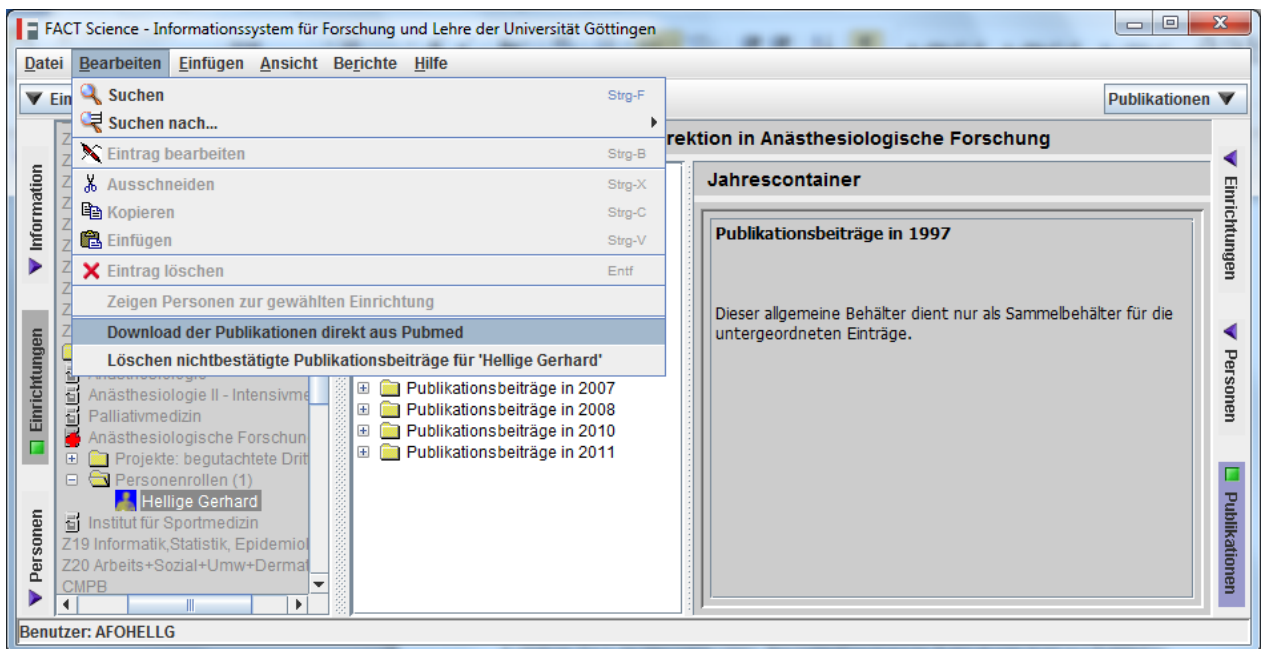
FACT Science - Informationssystem für Forschung und Lehre der Universität Göttingen

Datei Bearbeiten Einfügen Ansicht Berichte Hilfe

Ein

Suchen Strg-F
Suchen nach...
Eintrag bearbeiten Strg-B
Ausschneiden Strg-X
Kopieren Strg-C
Einfügen Strg-V
Eintrag löschen Entf
Zeigen Personen zur gewählten Einrichtung
Download der Publikationen direkt aus Pubmed
Löschen nichtbestätigte Publikationsbeiträge für 'Hellige Gerhard'

Publikationen

rektion in Anästhesiologische Forschung

Information
Einrichtungen
Personen

Z
Z
Z
Z
Z
Z
Z
Z
Z
Z
Anästhesiologie
Anästhesiologie II - Intensivme
Palliativmedizin
Anästhesiologische Forschun
Projekte: begutachtete Drit
Personenrollen (1)
Hellige Gerhard
Institut für Sportmedizin
Z19 Informatik,Statistik, Epidemiol
Z20 Arbeits+Sozial+Umw+Dermat
CMPB

Publikationsbeiträge in 2007
Publikationsbeiträge in 2008
Publikationsbeiträge in 2010
Publikationsbeiträge in 2011

Jahrescontainer

Publikationsbeiträge in 1997

Dieser allgemeine Behälter dient nur als Sammelbehälter für die untergeordneten Einträge.

Einrichtungen
Personen
Publikationen

Benutzer: AFOHELLG